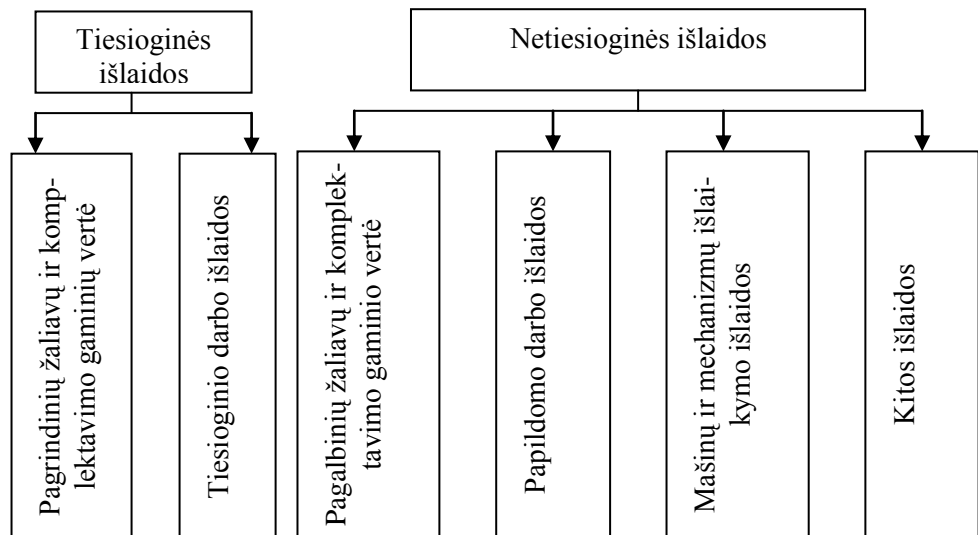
Tiesioginės išlaidos

Netiesioginės išlaidos

Pagrindinių žaliavų ir komplektavimo gaminių vertė

Tiesioginio darbo išlaidos

Pagalbinių žaliavų ir komplektavimo gaminio vertė

Papildomo darbo išlaidos

Mašinų ir mechanizmų išlaikymo išlaidos

Kitos išlaidos